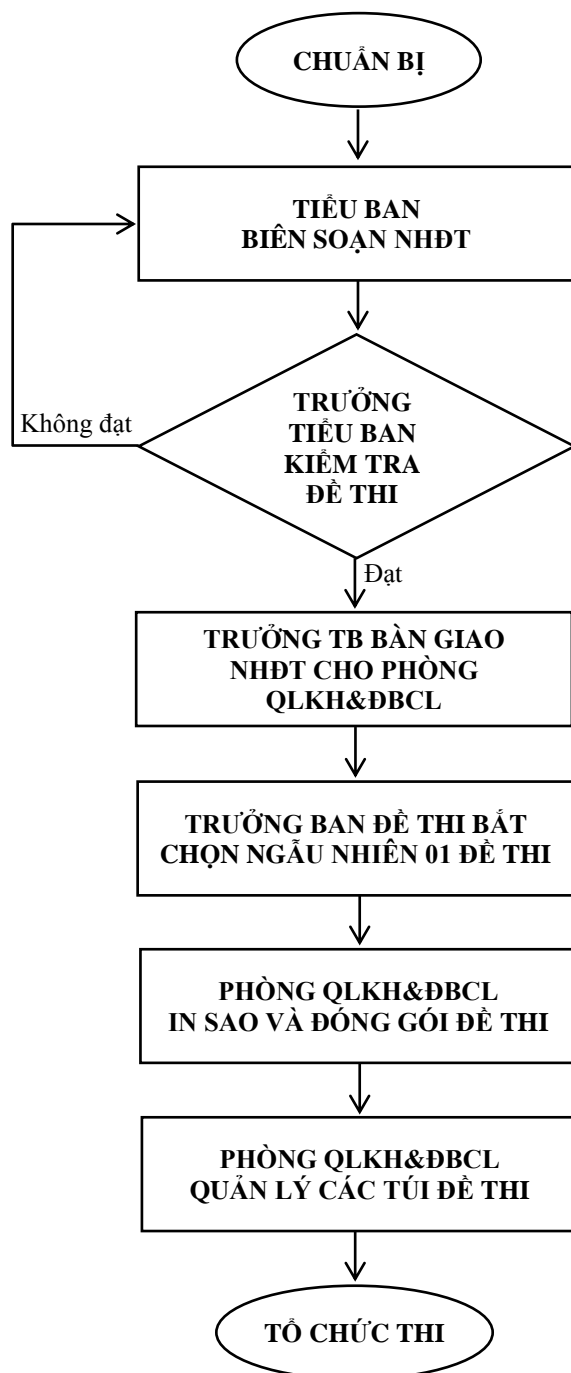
CHUẨN BỊ

TIỂU BAN
BIÊN SOẠN NHĐT

Không đạt

TRƯỞNG
TIỂU BAN
KIỂM TRA
ĐỀ THI

Đạt

TRƯỞNG TB BÀN GIAO
NHĐT CHO PHÒNG
QLKH&ĐBCL

TRƯỞNG BAN ĐỀ THI BẮT
CHỌN NGẪU NHIÊN 01 ĐỀ THI

PHÒNG QLKH&ĐBCL
IN SAO VÀ ĐÓNG GÓI ĐỀ THI

PHÒNG QLKH&ĐBCL
QUẢN LÝ CÁC TÚI ĐỀ THI

TỔ CHỨC THI